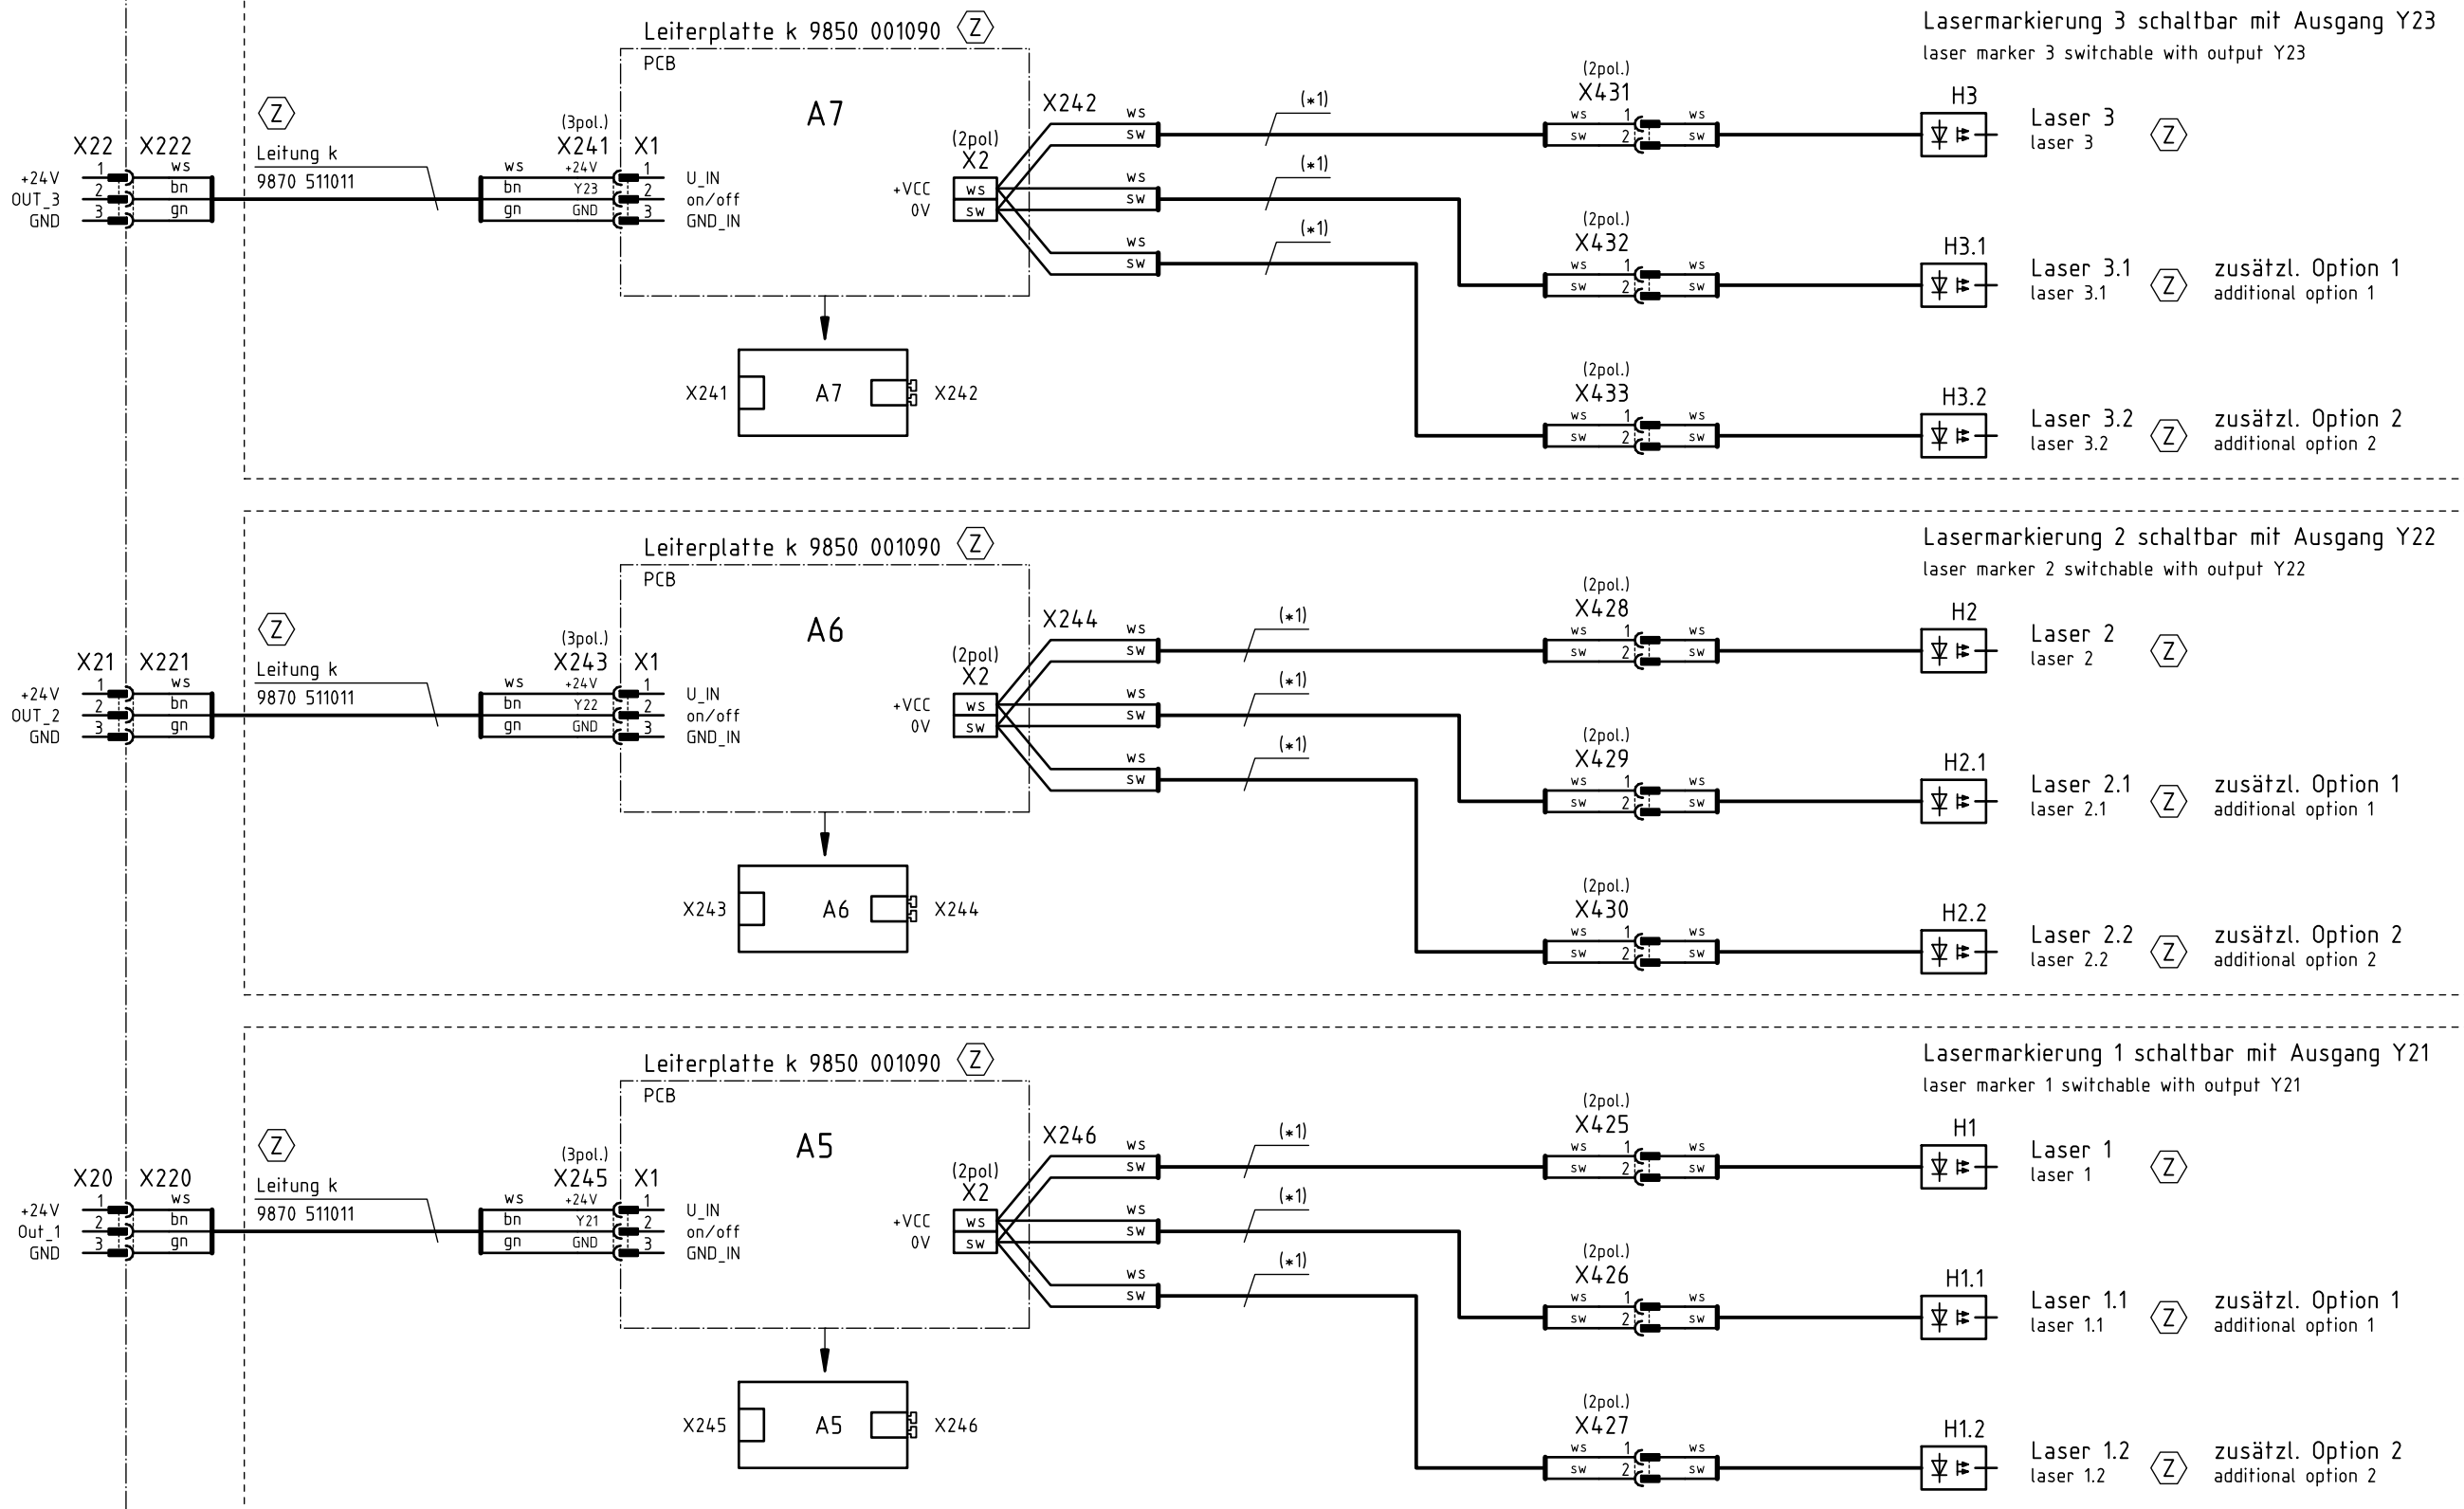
Leiterplatte k 9850 001090 Z
PCB
A7
Lasermarkierung 3 schaltbar mit Ausgang Y23
laser marker 3 switchable with output Y23

Z
X22 X222
+24V 1 ws
OUT_3 2 bn
GND 3 gn
Leitung k
9870 511011
(3pol.)
X241 X1
ws +24V 1 U_IN
bn Y23 2 on/off
gn GND 3 GND_IN
(2pol)
X2
+VCC ws
0V sw
X242
ws sw (*1)
ws sw (*1)
ws sw (*1)
(2pol.)
X431
ws 1 ws
sw 2 sw
H3
Laser 3
laser 3
Z
(2pol.)
X432
ws 1 ws
sw 2 sw
H3.1
Laser 3.1
laser 3.1
Z
zusätzl. Option 1
additional option 1
(2pol.)
X433
ws 1 ws
sw 2 sw
H3.2
Laser 3.2
laser 3.2
Z
zusätzl. Option 2
additional option 2
X241 A7 X242

Leiterplatte k 9850 001090 Z
PCB
A6
Lasermarkierung 2 schaltbar mit Ausgang Y22
laser marker 2 switchable with output Y22

Z
X21 X221
+24V 1 ws
OUT_2 2 bn
GND 3 gn
Leitung k
9870 511011
(3pol.)
X243 X1
ws +24V 1 U_IN
bn Y22 2 on/off
gn GND 3 GND_IN
(2pol)
X2
+VCC ws
0V sw
X244
ws sw (*1)
ws sw (*1)
ws sw (*1)
(2pol.)
X428
ws 1 ws
sw 2 sw
H2
Laser 2
laser 2
Z
(2pol.)
X429
ws 1 ws
sw 2 sw
H2.1
Laser 2.1
laser 2.1
Z
zusätzl. Option 1
additional option 1
(2pol.)
X430
ws 1 ws
sw 2 sw
H2.2
Laser 2.2
laser 2.2
Z
zusätzl. Option 2
additional option 2
X243 A6 X244

Leiterplatte k 9850 001090 Z
PCB
A5
Lasermarkierung 1 schaltbar mit Ausgang Y21
laser marker 1 switchable with output Y21

Z
X20 X220
+24V 1 ws
Out_1 2 bn
GND 3 gn
Leitung k
9870 511011
(3pol.)
X245 X1
ws +24V 1 U_IN
bn Y21 2 on/off
gn GND 3 GND_IN
(2pol)
X2
+VCC ws
0V sw
X246
ws sw (*1)
ws sw (*1)
ws sw (*1)
(2pol.)
X425
ws 1 ws
sw 2 sw
H1
Laser 1
laser 1
Z
(2pol.)
X426
ws 1 ws
sw 2 sw
H1.1
Laser 1.1
laser 1.1
Z
zusätzl. Option 1
additional option 1
(2pol.)
X427
ws 1 ws
sw 2 sw
H1.2
Laser 1.2
laser 1.2
Z
zusätzl. Option 2
additional option 2
X245 A5 X246